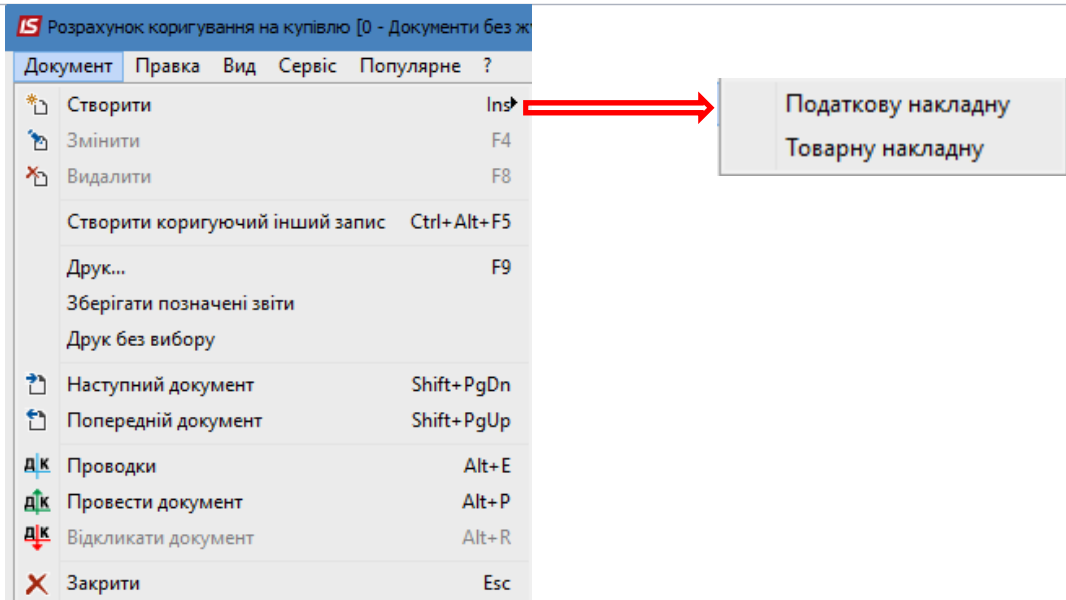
IS Розрахунок коригування на купівлю [0 - Документи без ж

Документ Правка Вид Сервіс Популярне ?

Створити Ins
Змінити F4
Видалити F8
Створити коригуючий інший запис Ctrl+Alt+F5
Друк... F9
Зберігати позначені звіти
Друк без вибору
Наступний документ Shift+PgDn
Попередній документ Shift+PgUp
ДК Проводки Alt+E
ДК Провести документ Alt+P
ДК Відкликати документ Alt+R
Закрити Esc

Податкову накладну
Товарну накладну